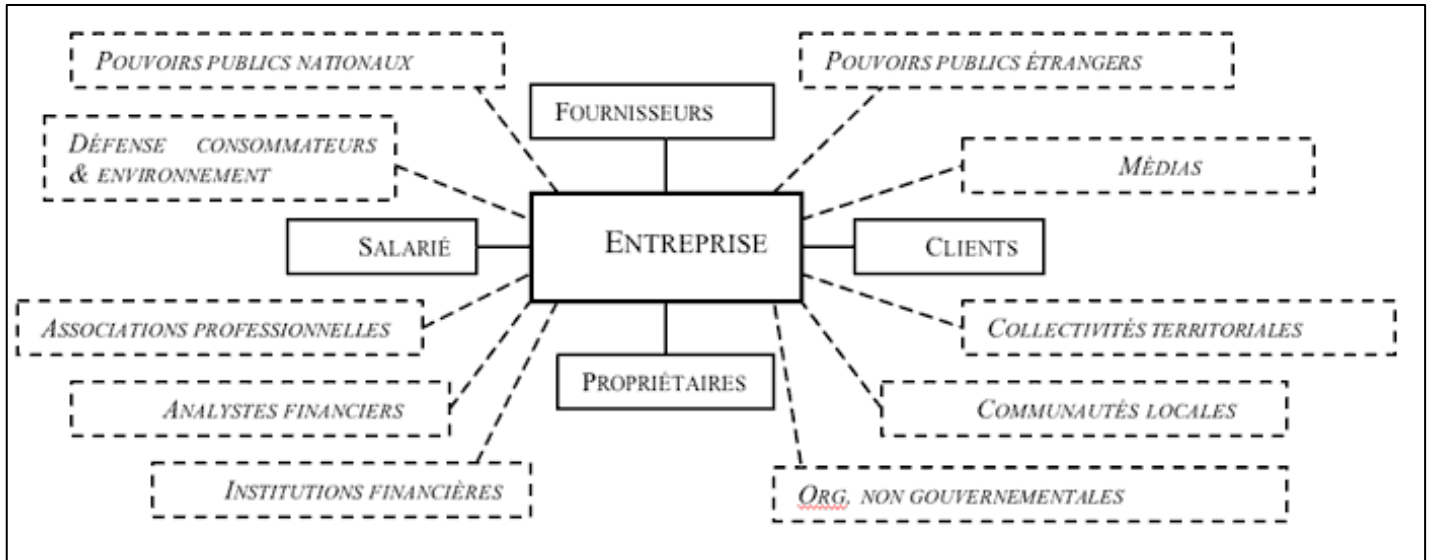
Pouvoirs publics nationaux

Pouvoirs publics étrangers

Fournisseurs

Défense consommateurs & environnement

Mèdias

Salarié

Entreprise

Clients

Associations professionnelles

Collectivités territoriales

Analystes financiers

Propriétaires

Communautés locales

Institutions financières

Org. non gouvernementales